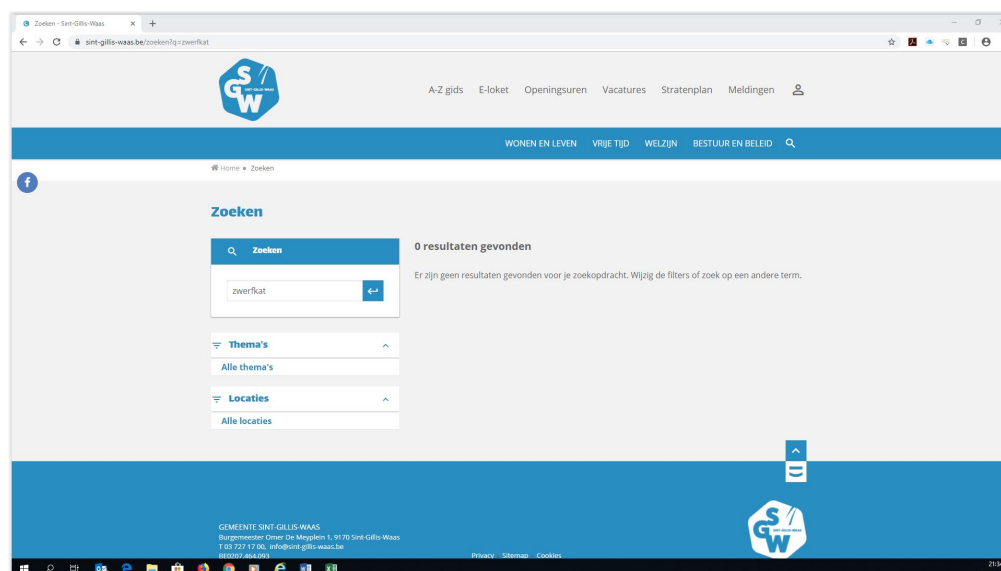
Zoeken - Sint-Gillis-Waas

sint-gillis-waas.be/zoeken?q=zwerfkat

SGW SINT-GILLIS-WAAS

A-Z gids E-loket Openingsuren Vacatures Stratenplan Meldingen

WONEN EN LEVEN VRIJE TIJD WELZIJN BESTUUR EN BELEID

Home • Zoeken

Zoeken

Zoeken

zwerfkat

0 resultaten gevonden

Er zijn geen resultaten gevonden voor je zoekopdracht. Wijzig de filters of zoek op een andere term.

Thema's

Alle thema's

Locaties

Alle locaties

GEMEENTE SINT-GILLIS-WAAS
Burgemeester Omer De Meyplein 1, 9170 Sint-Gillis-Waas
T 03 727 17 00, info@sint-gillis-waas.be
BE0207.464.093

Privacy Sitemap Cookies

SGW SINT-GILLIS-WAAS

21:34